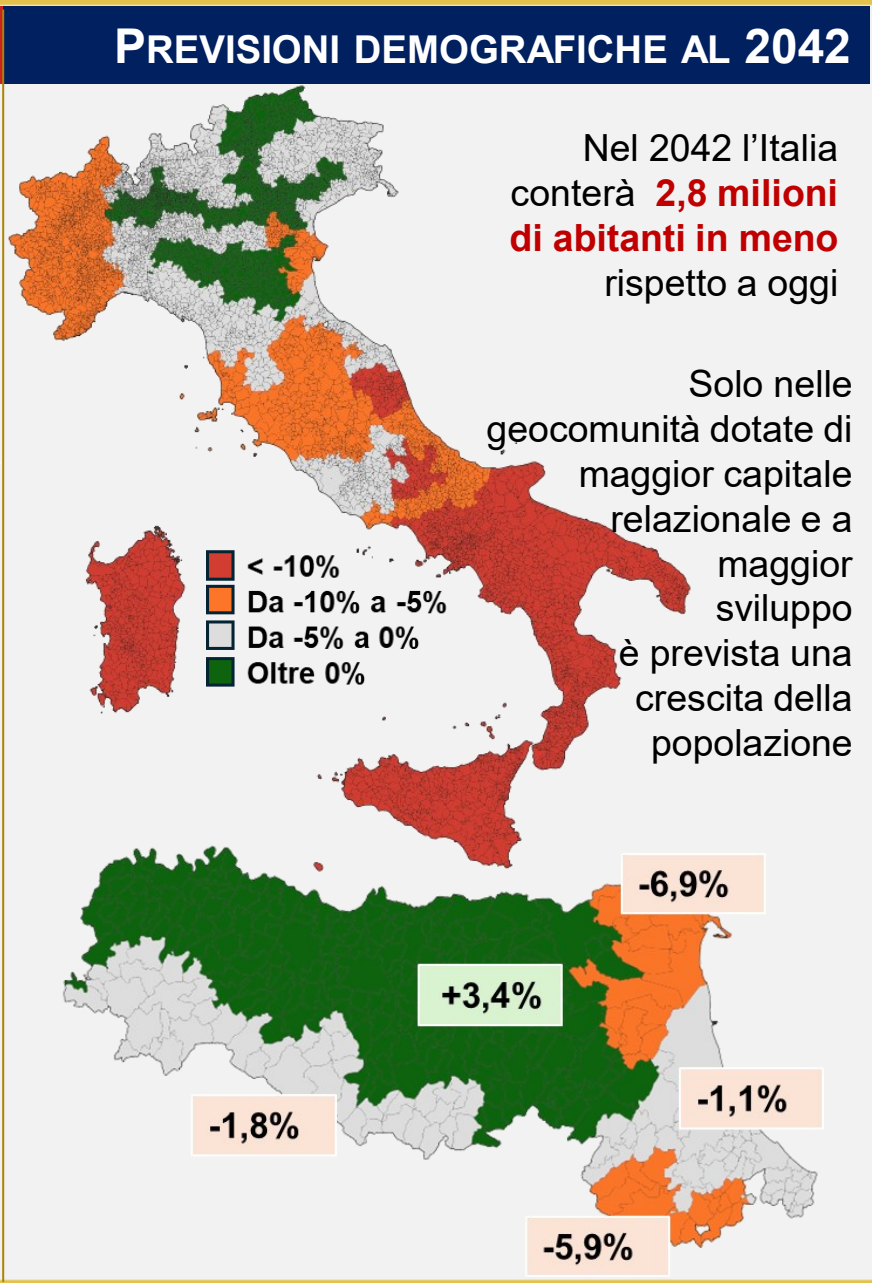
PREVISIONI DEMOGRAFICHE AL 2042

Nel 2042 l'Italia conterà 2,8 milioni di abitanti in meno rispetto a oggi

Solo nelle geocomunità dotate di maggior capitale relazionale e a maggior sviluppo è prevista una crescita della popolazione

< -10%
Da -10% a -5%
Da -5% a 0%
Oltre 0%

-6,9%
+3,4%
-1,1%
-1,8%
-5,9%